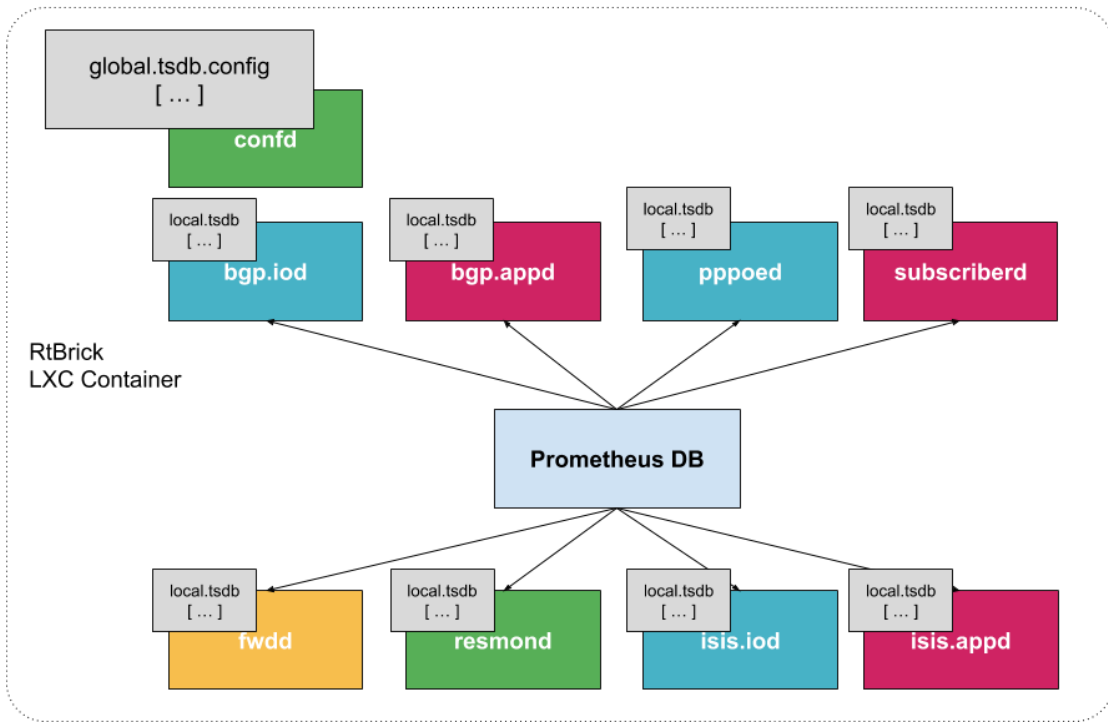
global.tsdb.config
[ … ]

confd

local.tsdb
[ … ]

bgp.iod

local.tsdb
[ … ]

bgp.appd

local.tsdb
[ … ]

pppoed

local.tsdb
[ … ]

subscriberd

RtBrick
LXC Container

Prometheus DB

local.tsdb
[ … ]

fwdd

local.tsdb
[ … ]

resmond

local.tsdb
[ … ]

isis.iod

local.tsdb
[ … ]

isis.appd